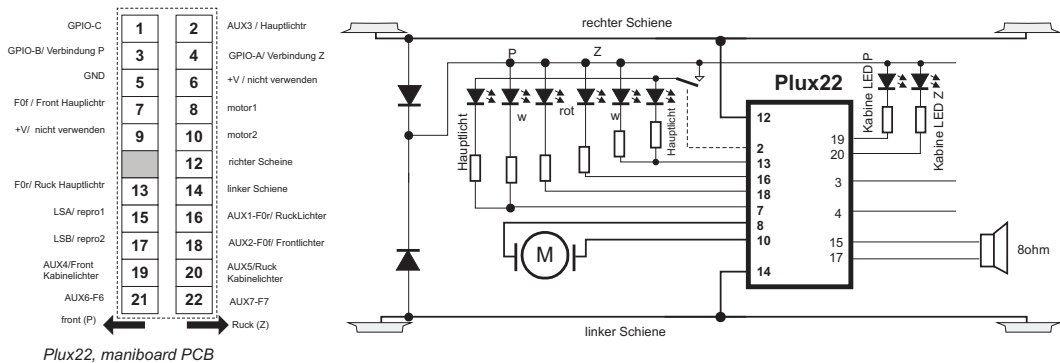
| | | | |
|---|---|---|---|
| GPIO-C | 1 | 2 | AUX3 / Hauptlichtr |
| GPIO-B/ Verbindung P | 3 | 4 | GPIO-A/ Verbindung Z |
| GND | 5 | 6 | +V / nicht verwenden |
| F0f / Front Hauplichtr | 7 | 8 | motor1 |
| +V/ nicht verwenden | 9 | 10 | motor2 |
| | | 12 | richter Scheine |
| F0r/ Ruck Hauptlichtr | 13 | 14 | linker Schiene |
| LSA/ repro1 | 15 | 16 | AUX1-F0r/ RuckLichter |
| LSB/ repro2 | 17 | 18 | AUX2-F0f/ Frontlichter |
| AUX4/Front Kabinelichter | 19 | 20 | AUX5/Ruck Kabinelichter |
| AUX6-F6 | 21 | 22 | AUX7-F7 |

front (P)

Ruck (Z)

Plux22, maniboard PCB

rechter Schiene

P

Z

Plux22

Kabine LED P

Kabine LED Z

w

rot

w

Hauptlicht

Hauptlicht

12

2

13

16

18

7

8

10

14

19

20

3

4

15

17

M

8ohm

linker Schiene